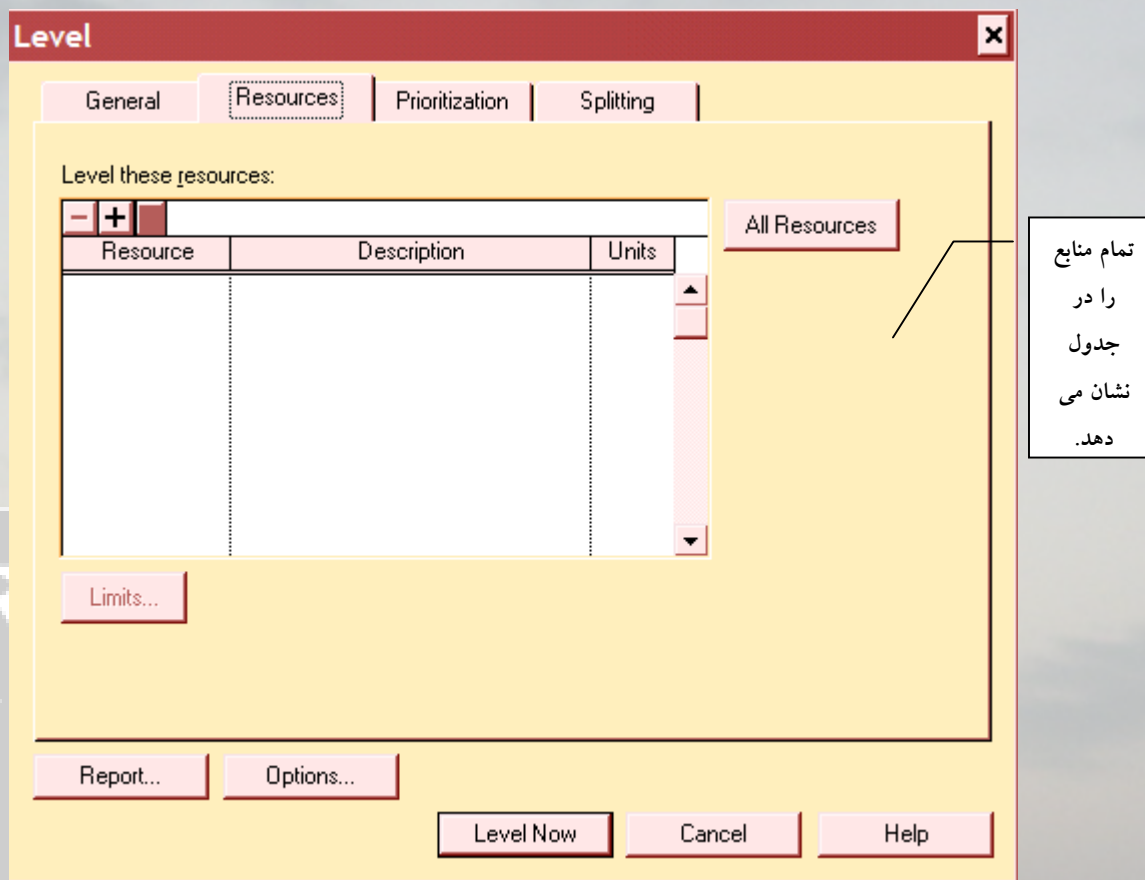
Level

General

Resources

Prioritization

Splitting

Level these resources:

| Resource | Description | Units |
|---|---|---|

All Resources

تمام منابع را در جدول نشان می دهد.

Limits...

Report...

Options...

Level Now

Cancel

Help